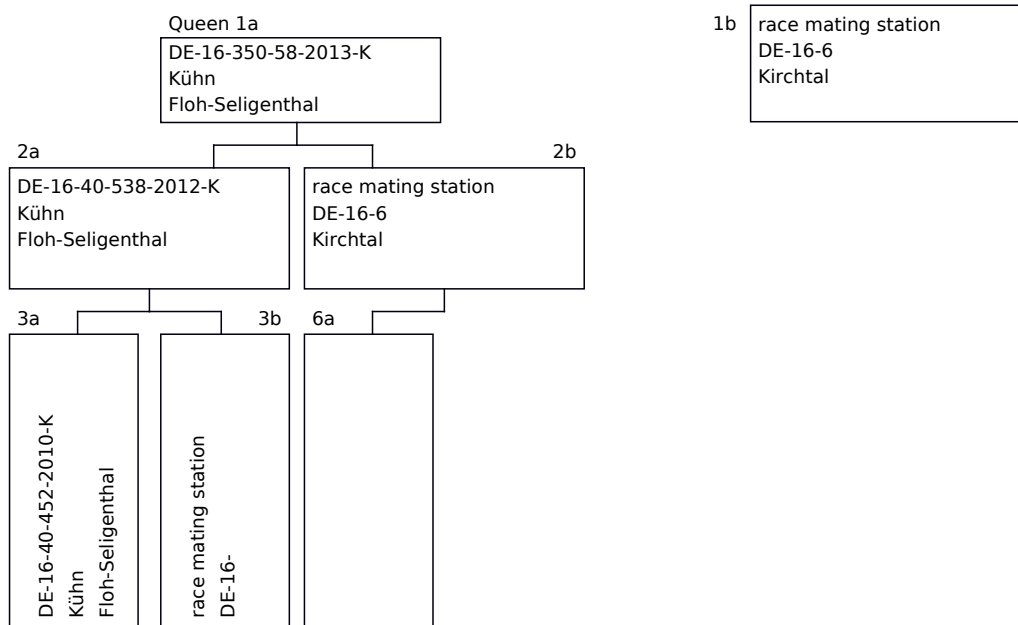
Queen 1a
DE-16-350-58-2013-K
Kühn
Floh-Seligenthal

1b
race mating station
DE-16-6
Kirchtal

2a
DE-16-40-538-2012-K
Kühn
Floh-Seligenthal

2b
race mating station
DE-16-6
Kirchtal

3a
DE-16-40-452-2010-K
Kühn
Floh-Seligenthal

3b
race mating station
DE-16-

6a